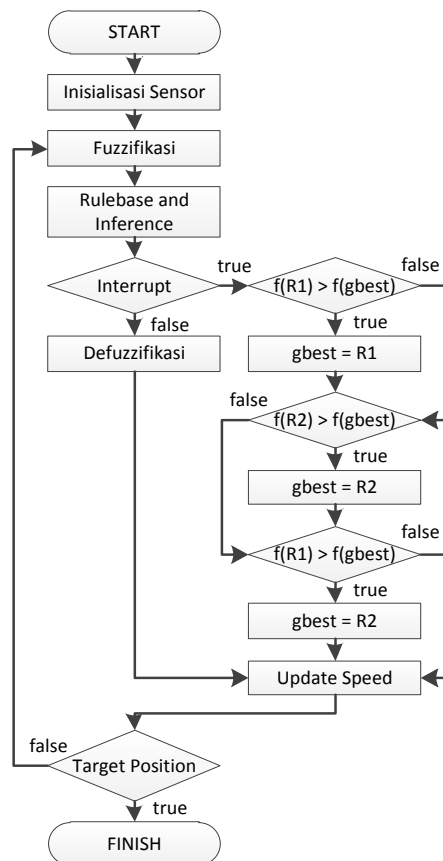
START

Inisialisasi Sensor

Fuzzifikasi

Rulebase and Inference

Interrupt

true

f(R1) > f(gbest)

false

false

true

Defuzzifikasi

gbest = R1

false

f(R2) > f(gbest)

true

gbest = R2

false

f(R1) > f(gbest)

true

gbest = R2

Update Speed

false

Target Position

true

FINISH